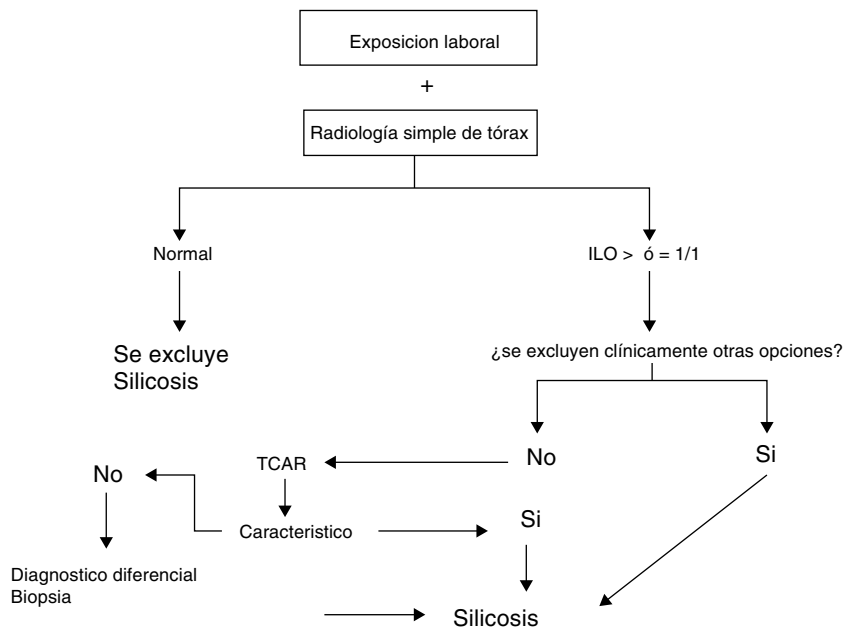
Exposicion laboral

+

Radiología simple de tórax

Normal

ILO > ó = 1/1

Se excluye Silicosis

¿se excluyen clínicamente otras opciones?

No

Si

TCAR

No

Caracteristico

Si

Diagnostico diferencial
Biopsia

Silicosis